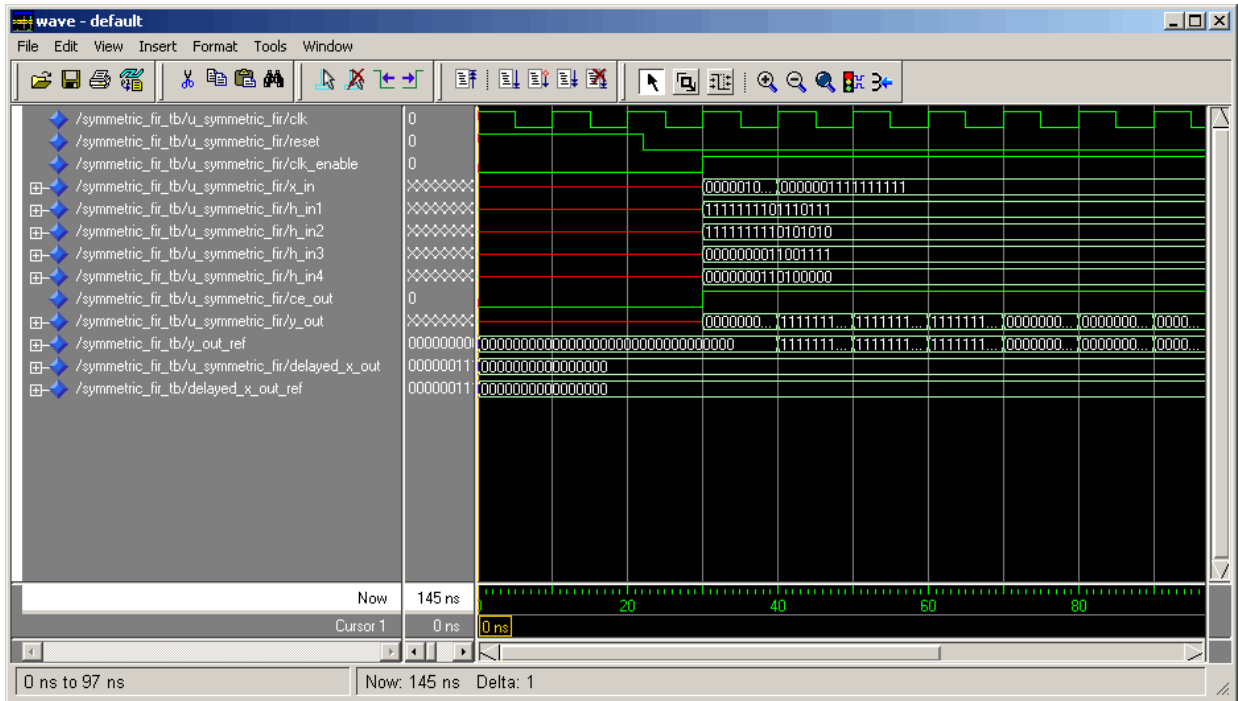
wave - default

File Edit View Insert Format Tools Window

/symmetric_fir_tb/u_symmetric_fir/clk 0
/symmetric_fir_tb/u_symmetric_fir/reset 0
/symmetric_fir_tb/u_symmetric_fir/clk_enable 0
/symmetric_fir_tb/u_symmetric_fir/x_in XXXXXX 0000010... 00000011111111111
/symmetric_fir_tb/u_symmetric_fir/h_in1 XXXXXX 1111111101110111
/symmetric_fir_tb/u_symmetric_fir/h_in2 XXXXXX 1111111110101010
/symmetric_fir_tb/u_symmetric_fir/h_in3 XXXXXX 0000000011001111
/symmetric_fir_tb/u_symmetric_fir/h_in4 XXXXXX 0000000110100000
/symmetric_fir_tb/u_symmetric_fir/ce_out 0
/symmetric_fir_tb/u_symmetric_fir/y_out XXXXXX 0000000... 1111111... 1111111... 1111111... 0000000... 0000000... 0000...
/symmetric_fir_tb/y_out_ref 00000000 0000000000000000000000000000000 1111111... 1111111... 1111111... 0000000... 0000000... 0000...
/symmetric_fir_tb/u_symmetric_fir/delayed_x_out 00000011 0000000000000000
/symmetric_fir_tb/delayed_x_out_ref 00000011 0000000000000000

Now 145 ns 20 40 60 80
Cursor 1 0 ns 0 ns

0 ns to 97 ns Now: 145 ns Delta: 1